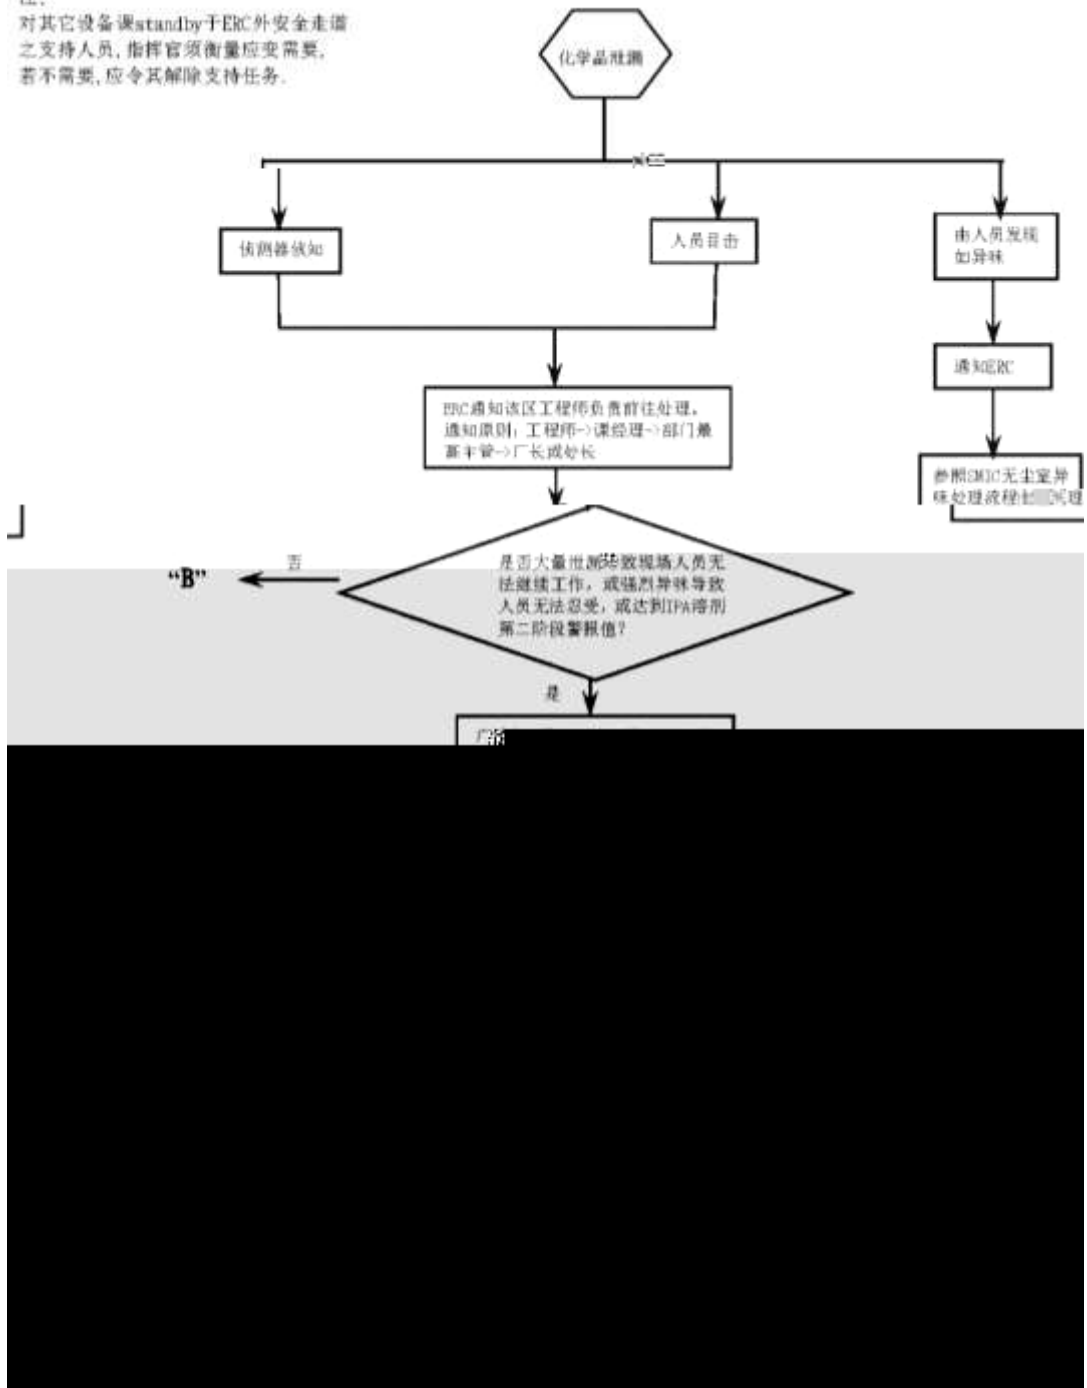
征.
对其它设备课standby于ERC外安全走道之支持人员，指挥官须衡量应变需要，若不需要，应令其解除支持任务.

化学品泄漏

侦测器侦知

人员目击

由人员发现如异味

通知ERC

ERC通知该区工程师负责前往处理，通知原则：工程师->课经理->部门最高主管->厂长或处长

参照SMIC无尘室异味处理流程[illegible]

"B"

否

是否大量泄漏导致现场人员无法继续工作，或强烈异味导致人员无法忍受，或达到IPA等列第二阶段警报值?

是

厂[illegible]